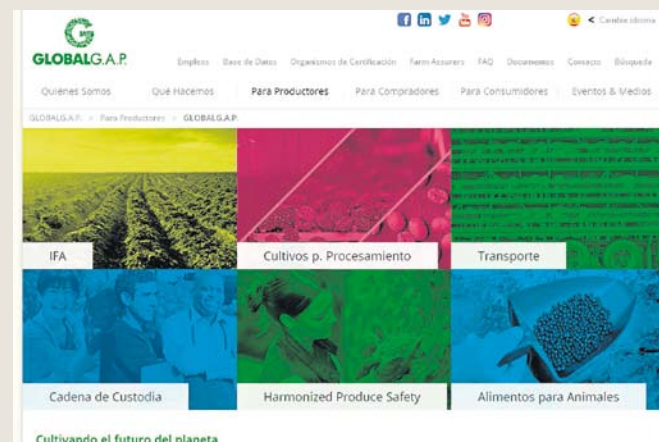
GLOBALG.A.P.

Cambiar idioma

Empleos Base de Datos Organismos de Certificación Farm Assurers FAQ Documentos Contacto Búsqueda

Quiénes Somos Qué Hacemos Para Productores Para Compradores Para Consumidores Eventos & Medios

GLOBALG.A.P. > Para Productores > GLOBALG.A.P.

IFA

Cultivos p. Procesamiento

Transporte

Cadena de Custodia

Harmonized Produce Safety

Alimentos para Animales

Cultivando el futuro del planeta